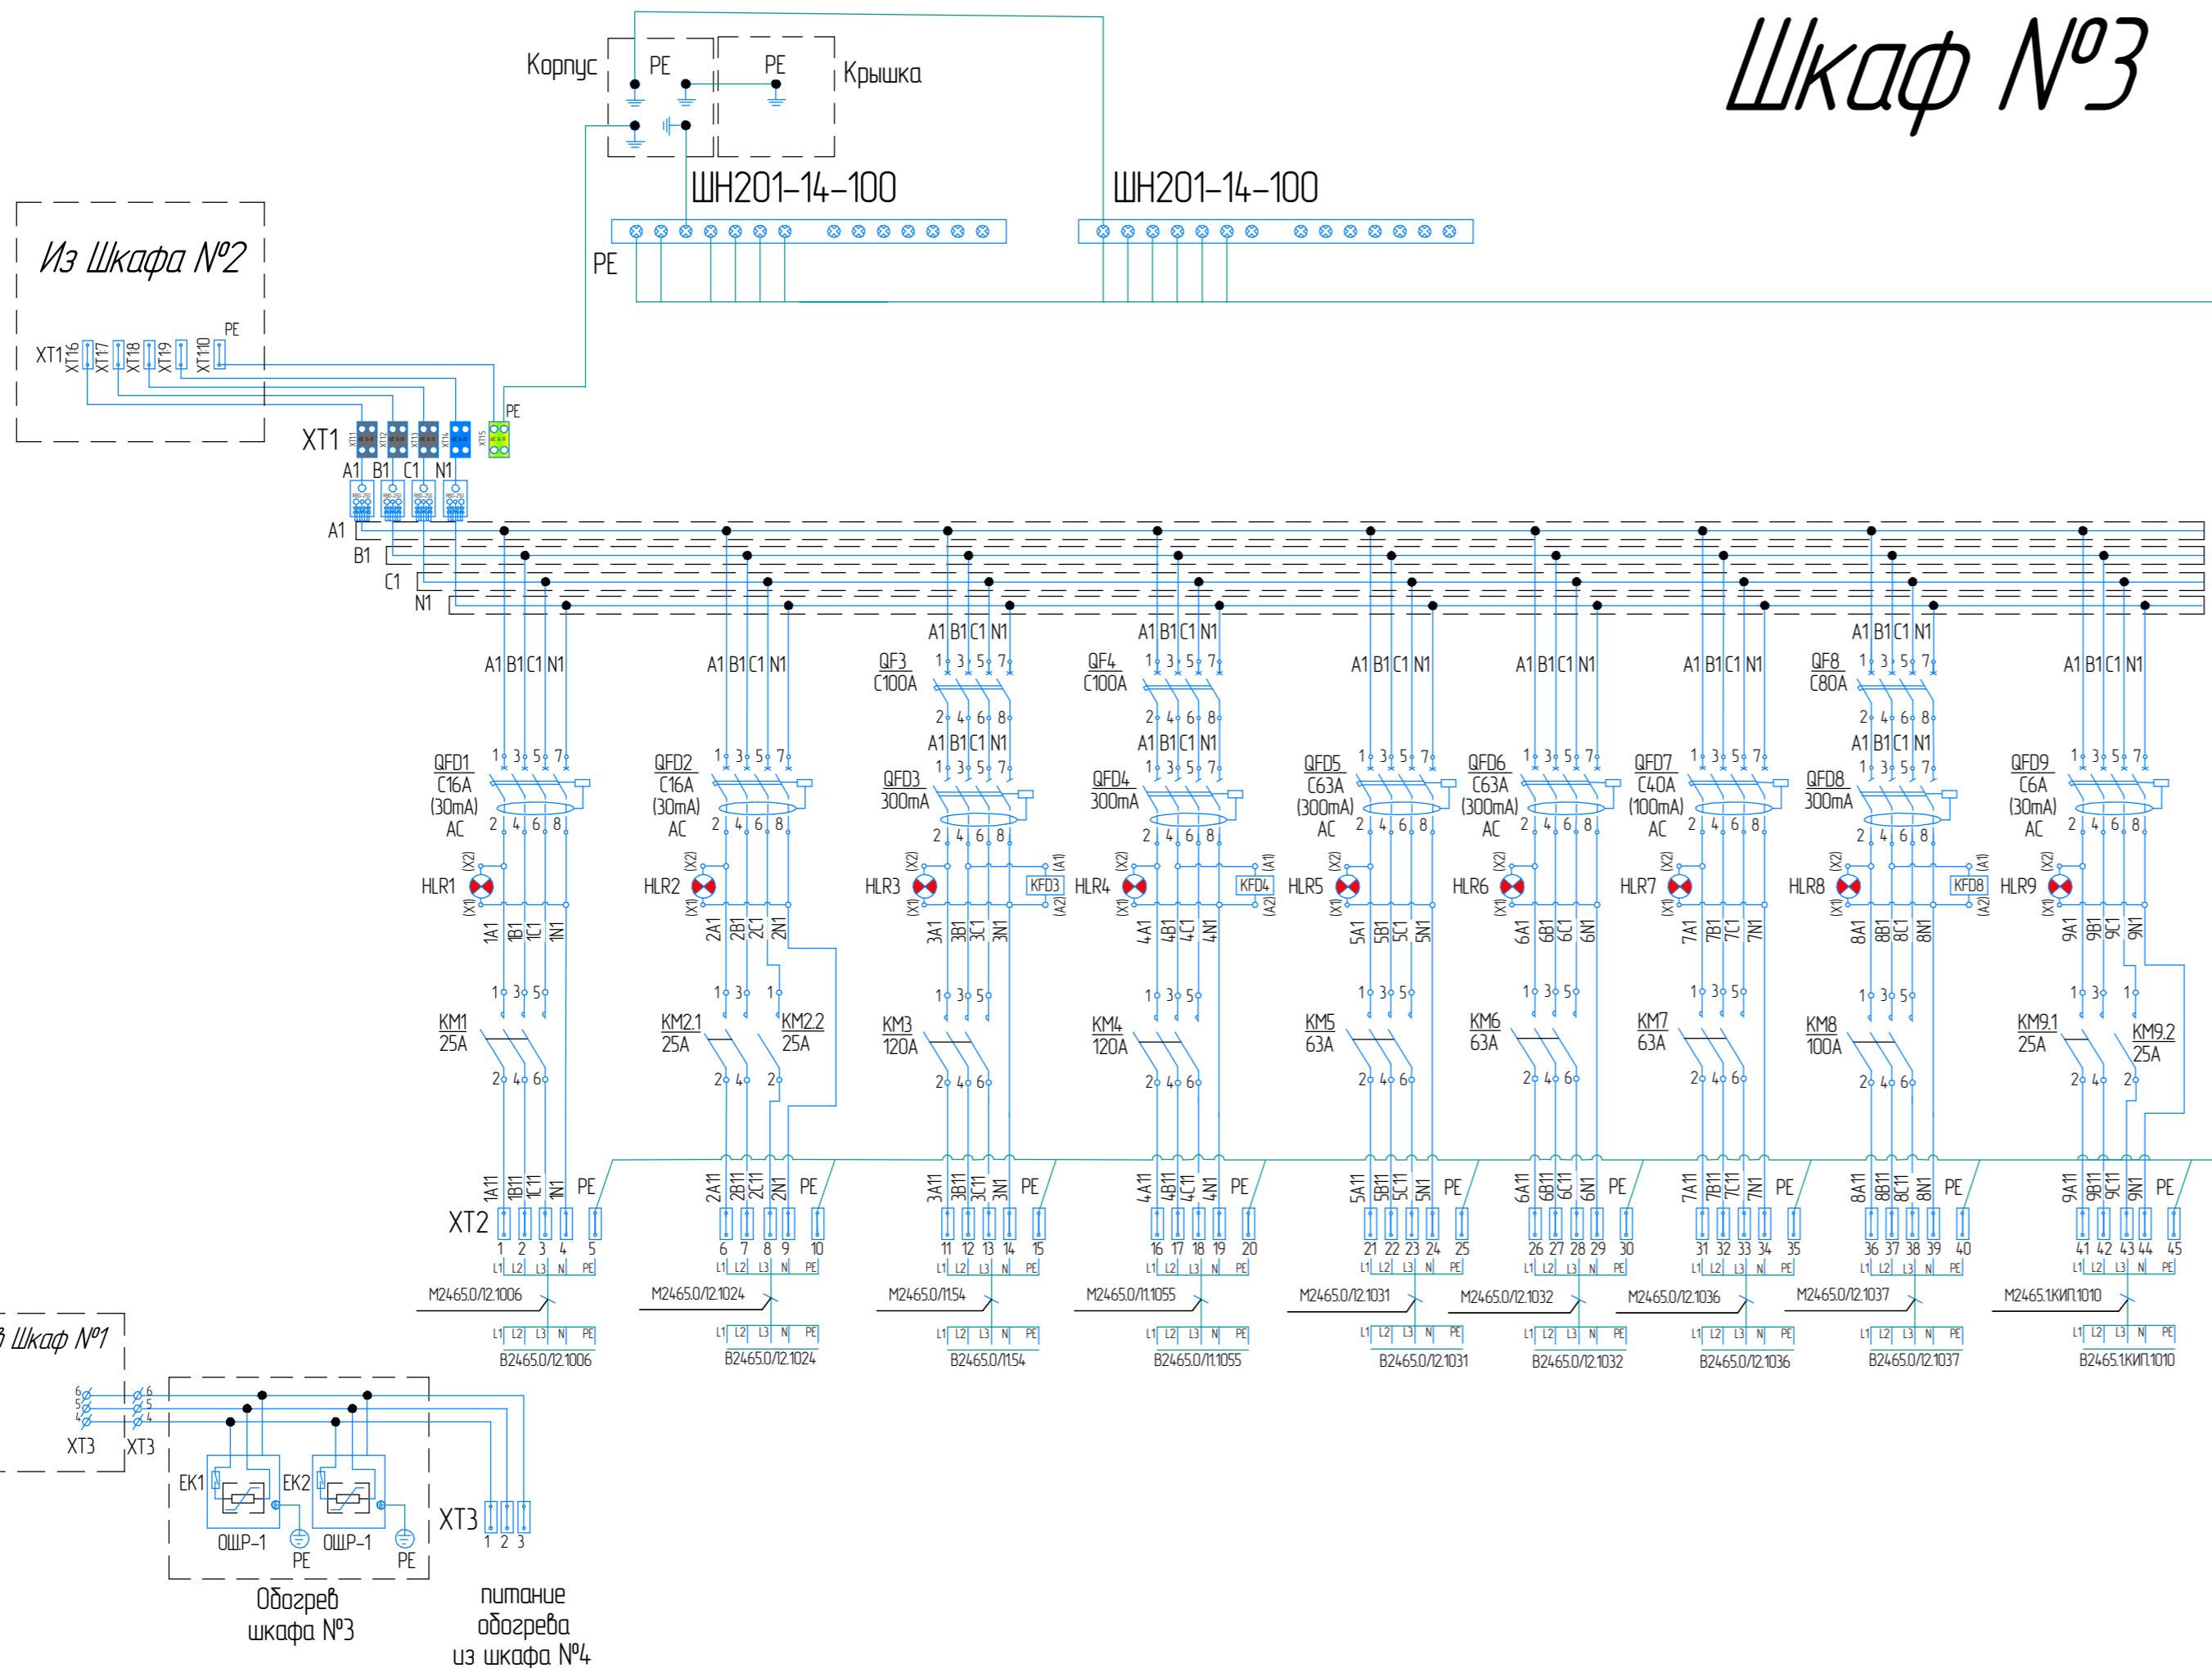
Шкаф №3

Корпус PE PE Крышка

ШН201-14-100 ШН201-14-100

PE

Из Шкафа №2

XT16 XT17 XT18 XT19 XT110 PE

PE

XT1

A1 B1 C1 N1

A1
B1
C1
N1

A1 B1 C1 N1 A1 B1 C1 N1 A1 B1 C1 N1 A1 B1 C1 N1 A1 B1 C1 N1 A1 B1 C1 N1 A1 B1 C1 N1 A1 B1 C1 N1 A1 B1 C1 N1

QF3 C100A 1 3 5 7 2 4 6 8
QF4 C100A 1 3 5 7 2 4 6 8
QF8 C80A 1 3 5 7 2 4 6 8

A1 B1 C1 N1 A1 B1 C1 N1 A1 B1 C1 N1

QFD1 C16A (30mA) AC 1 3 5 7 2 4 6 8
QFD2 C16A (30mA) AC 1 3 5 7 2 4 6 8
QFD3 300mA 1 3 5 7 2 4 6 8
QFD4 300mA 1 3 5 7 2 4 6 8
QFD5 C63A (300mA) AC 1 3 5 7 2 4 6 8
QFD6 C63A (300mA) AC 1 3 5 7 2 4 6 8
QFD7 C40A (100mA) AC 1 3 5 7 2 4 6 8
QFD8 300mA 1 3 5 7 2 4 6 8
QFD9 C6A (30mA) AC 1 3 5 7 2 4 6 8

HLR1 (X2) (X1) HLR2 (X2) (X1) HLR3 (X2) (X1) KFD3 (A1) (A2) HLR4 (X2) (X1) KFD4 (A1) (A2) HLR5 (X2) (X1) HLR6 (X2) (X1) HLR7 (X2) (X1) HLR8 (X2) (X1) KFD8 (A1) (A2) HLR9 (X2) (X1)

1A1 1B1 1C1 1N1 2A1 2B1 2C1 2N1 3A1 3B1 3C1 3N1 4A1 4B1 4C1 4N1 5A1 5B1 5C1 5N1 6A1 6B1 6C1 6N1 7A1 7B1 7C1 7N1 8A1 8B1 8C1 8N1 9A1 9B1 9C1 9N1

KM1 25A 1 3 5 2 4 6
KM2.1 25A 1 3 2 4
KM2.2 25A 1 2
KM3 120A 1 3 5 2 4 6
KM4 120A 1 3 5 2 4 6
KM5 63A 1 3 5 2 4 6
KM6 63A 1 3 5 2 4 6
KM7 63A 1 3 5 2 4 6
KM8 100A 1 3 5 2 4 6
KM9.1 25A 1 3 2 4
KM9.2 25A 1 2

1A11 1B11 1C11 1N1 PE 2A11 2B11 2C11 2N1 PE 3A11 3B11 3C11 3N1 PE 4A11 4B11 4C11 4N1 PE 5A11 5B11 5C11 5N1 PE 6A11 6B11 6C11 6N1 PE 7A11 7B11 7C11 7N1 PE 8A11 8B11 8C11 8N1 PE 9A11 9B11 9C11 9N1 PE

XT2

1 2 3 4 5 6 7 8 9 10 11 12 13 14 15 16 17 18 19 20 21 22 23 24 25 26 27 28 29 30 31 32 33 34 35 36 37 38 39 40 41 42 43 44 45

L1 L2 L3 N PE (×9)

M2465.0/12.1006 M2465.0/12.1024 M2465.0/11.54 M2465.0/11.1055 M2465.0/12.1031 M2465.0/12.1032 M2465.0/12.1036 M2465.0/12.1037 M2465.1КИП.1010

L1 L2 L3 N PE (×9)

B2465.0/12.1006 B2465.0/12.1024 B2465.0/11.54 B2465.0/11.1055 B2465.0/12.1031 B2465.0/12.1032 B2465.0/12.1036 B2465.0/12.1037 B2465.1КИП.1010

з Шкаф №1

6 5 4 6 5 4
XT3 XT3

EK1 EK2
ОШР-1 PE ОШР-1 PE

XT3 1 2 3

Обогрев шкафа №3

питание обогрева из шкафа №4